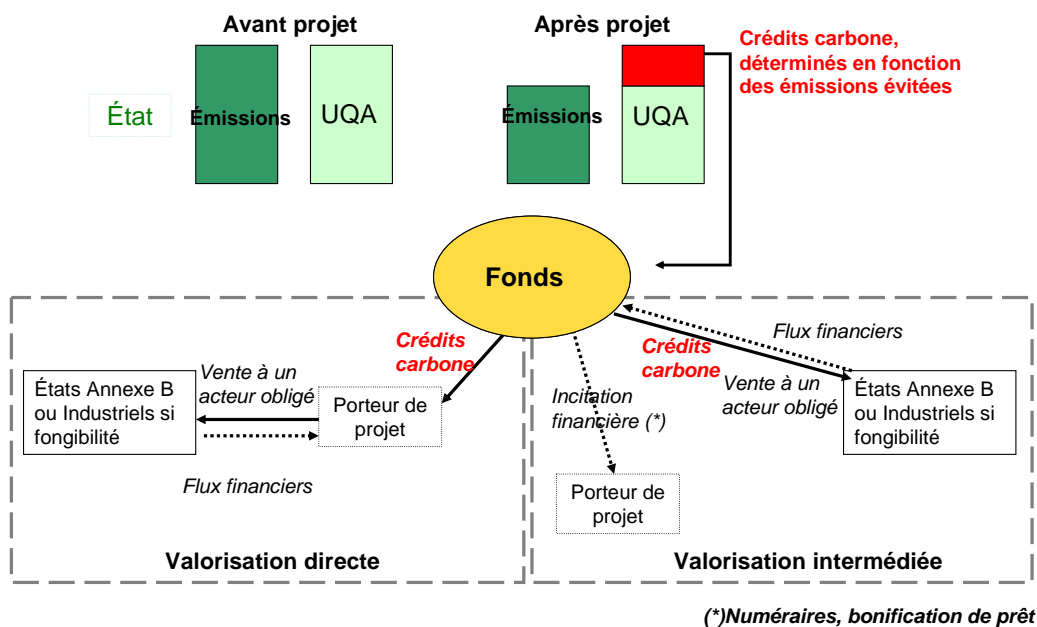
Avant projet

Après projet

Crédits carbone, déterminés en fonction des émissions évitées

État

Émissions

UQA

Émissions

UQA

Fonds

Crédits carbone

Vente à un acteur obligé

États Annexe B ou Industriels si fongibilité

Porteur de projet

Flux financiers

Valorisation directe

Incitation financière (*)

Porteur de projet

Crédits carbone

Flux financiers

Vente à un acteur obligé

États Annexe B ou Industriels si fongibilité

Valorisation intermédiée

(*)Numéraires, bonification de prêt